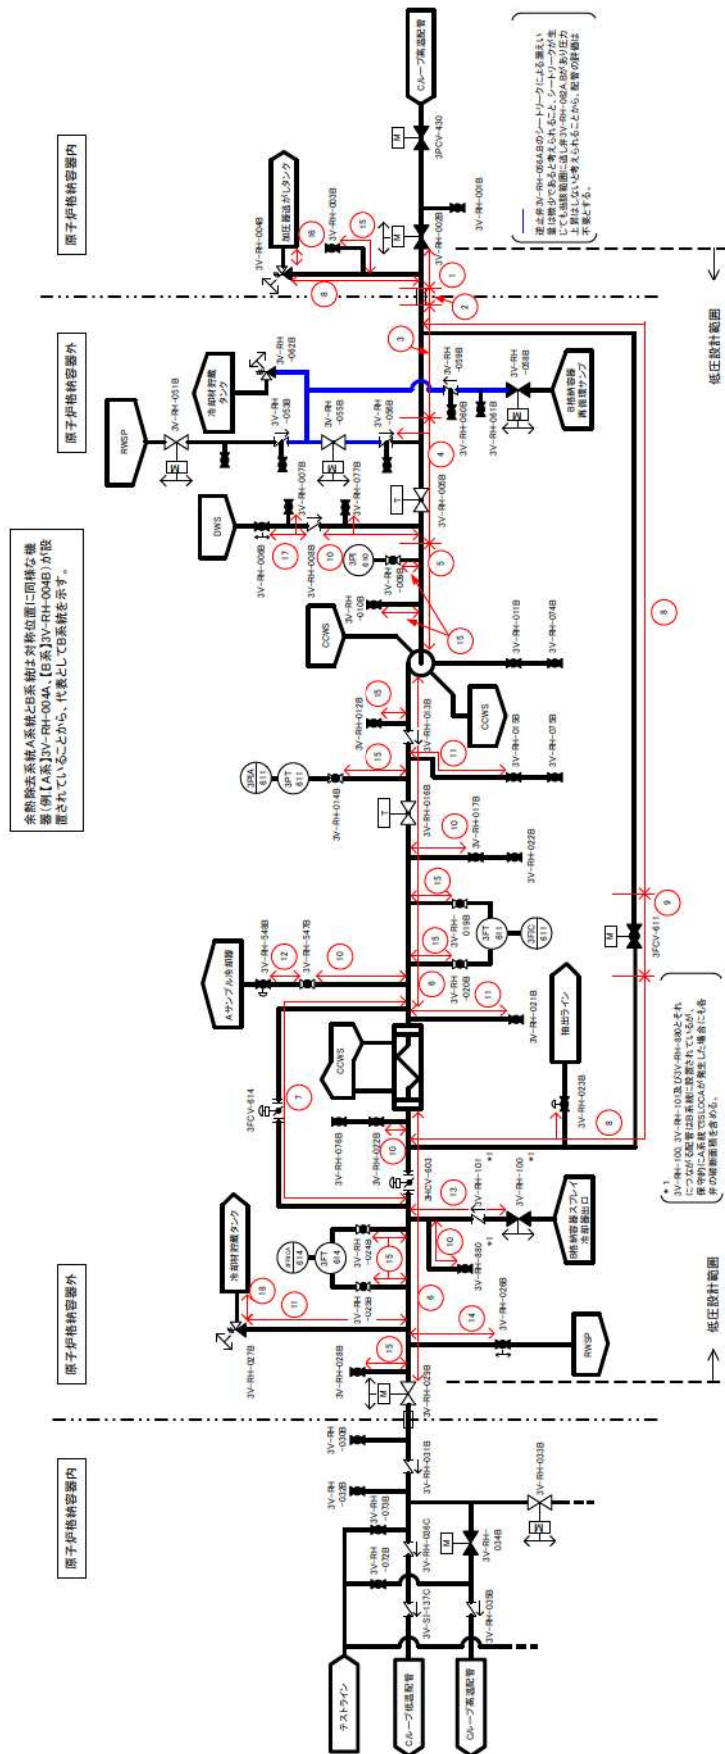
原子炉格納容器内

原子炉格納容器外

原子炉格納容器外

原子炉格納容器内

余熱除去系統A系統とB系統は対称位置に同様な機器(例【A系】3V-RH-004A、【B系】3V-RH-004B)が設置されていることから、代表としてB系統を示す。

Cループ高温配管

3PCV-430

加圧器逃がしタンク

3V-RH-004B

3V-RH-003B

3V-RH-002B

3V-RH-001B

逆止弁3V-RH-056A,Bのシートリークによる漏えい量は微少であると考えられること、シートリークが生じても加圧範囲に逃し弁3V-RH-062A,Bがあり圧力上昇はしないと考えられることから、配管の評価は不要とする。

低圧設計範囲

RWSP

3V-RH-051B

冷却材貯蔵タンク

3V-RH-062B

3V-RH-053B

3V-RH-055B

3V-RH-056B

3V-RH-059B

3V-RH-060B

3V-RH-061B

3V-RH-068B

B格納容器再循環サンプ

DWS

3V-RH-007B

3V-RH-077B

3V-RH-005B

3V-RH-006B

3V-RH-008B

3V-RH-009B

3PI 610

3V-RH-010B

CCWS

3V-RH-011B

3V-RH-074B

CCWS

3V-RH-012B

3V-RH-013B

3V-RH-075B

3TRA 611

3PT 611

3V-RH-014B

3V-RH-016B

3V-RH-017B

3V-RH-022B

3FT 611

3FIC 611

3V-RH-019B

3V-RH-020B

Aサンプル冷却器

3V-RH-548B

3V-RH-547B

抽出ライン

3V-RH-021B

3FCV-611

3FCV-614

CCWS

3V-RH-076B

3V-RH-072B

3V-RH-023B

3HCV-603

3V-RH-101 *1

3V-RH-100 *1

3V-RH-880 *1

B格納容器スプレイ冷却器出口

*1
3V-RH-100、3V-RH-101及び3V-RH-880とそれにつながる配管はB系統に設置されているが、保守的にA系統でISLOCAが発生した場合にも各弁の破損前提とする。

冷却材貯蔵タンク

3V-RH-027B

3PI 614

3PT 614

3V-RH-024B

3V-RH-025B

3V-RH-026B

RWSP

3V-RH-028B

3V-RH-029B

低圧設計範囲

3V-RH-030B

3V-RH-031B

3V-RH-033B

3V-RH-032B

3V-RH-073B

3V-RH-072B

3V-RH-034B

3V-RH-084C

3V-SI-137C

3V-RH-035B

テストライン

Cループ低温配管

Cループ高温配管

1 2 3 4 5 6 7 8 9 10 11 12 13 14 15 16 17 18